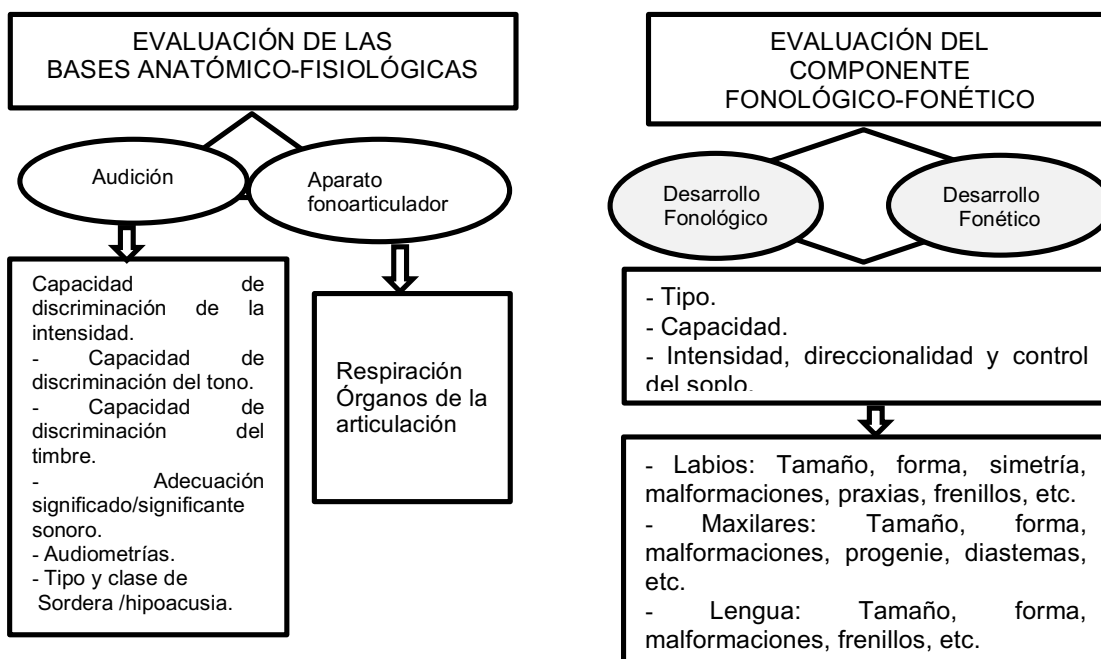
EVALUACIÓN DE LAS BASES ANATÓMICO-FISIOLÓGICAS

Audición

Aparato fonoarticulador

Capacidad de discriminación de la intensidad.
- Capacidad de discriminación del tono.
- Capacidad de discriminación del timbre.
- Adecuación significado/significante sonoro.
- Audiometrías.
- Tipo y clase de Sordera /hipoacusia.

Respiración
Órganos de la articulación

EVALUACIÓN DEL COMPONENTE FONOLÓGICO-FONÉTICO

Desarrollo Fonológico

Desarrollo Fonético

- Tipo.
- Capacidad.
- Intensidad, direccionalidad y control del soplo.

- Labios: Tamaño, forma, simetría, malformaciones, praxias, frenillos, etc.
- Maxilares: Tamaño, forma, malformaciones, progenie, diastemas, etc.
- Lengua: Tamaño, forma, malformaciones, frenillos, etc.